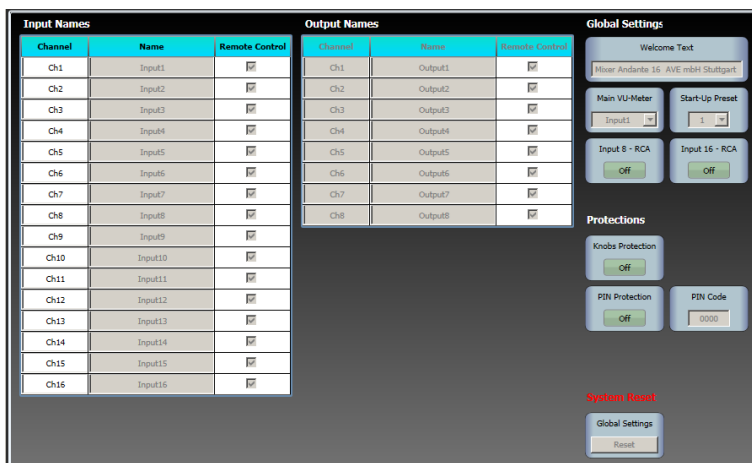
Input Names

| Channel | Name | Remote Control |
|---|---|---|
| Ch1 | Input1 | |
| Ch2 | Input2 | |
| Ch3 | Input3 | |
| Ch4 | Input4 | |
| Ch5 | Input5 | |
| Ch6 | Input6 | |
| Ch7 | Input7 | |
| Ch8 | Input8 | |
| Ch9 | Input9 | |
| Ch10 | Input10 | |
| Ch11 | Input11 | |
| Ch12 | Input12 | |
| Ch13 | Input13 | |
| Ch14 | Input14 | |
| Ch15 | Input15 | |
| Ch16 | Input16 | |

Output Names

| Channel | Name | Remote Control |
|---|---|---|
| Ch1 | Output1 | |
| Ch2 | Output2 | |
| Ch3 | Output3 | |
| Ch4 | Output4 | |
| Ch5 | Output5 | |
| Ch6 | Output6 | |
| Ch7 | Output7 | |
| Ch8 | Output8 | |

Global Settings

Welcome Text
Mixer Andante 16 AVE mbH Stuttgart

Main VU-Meter
Input1

Start-Up Preset
1

Input 8 - RCA
Off

Input 16 - RCA
Off

Protections

Knobs Protection
Off

PIN Protection
Off

PIN Code
0000

System Reset

Global Settings
Reset